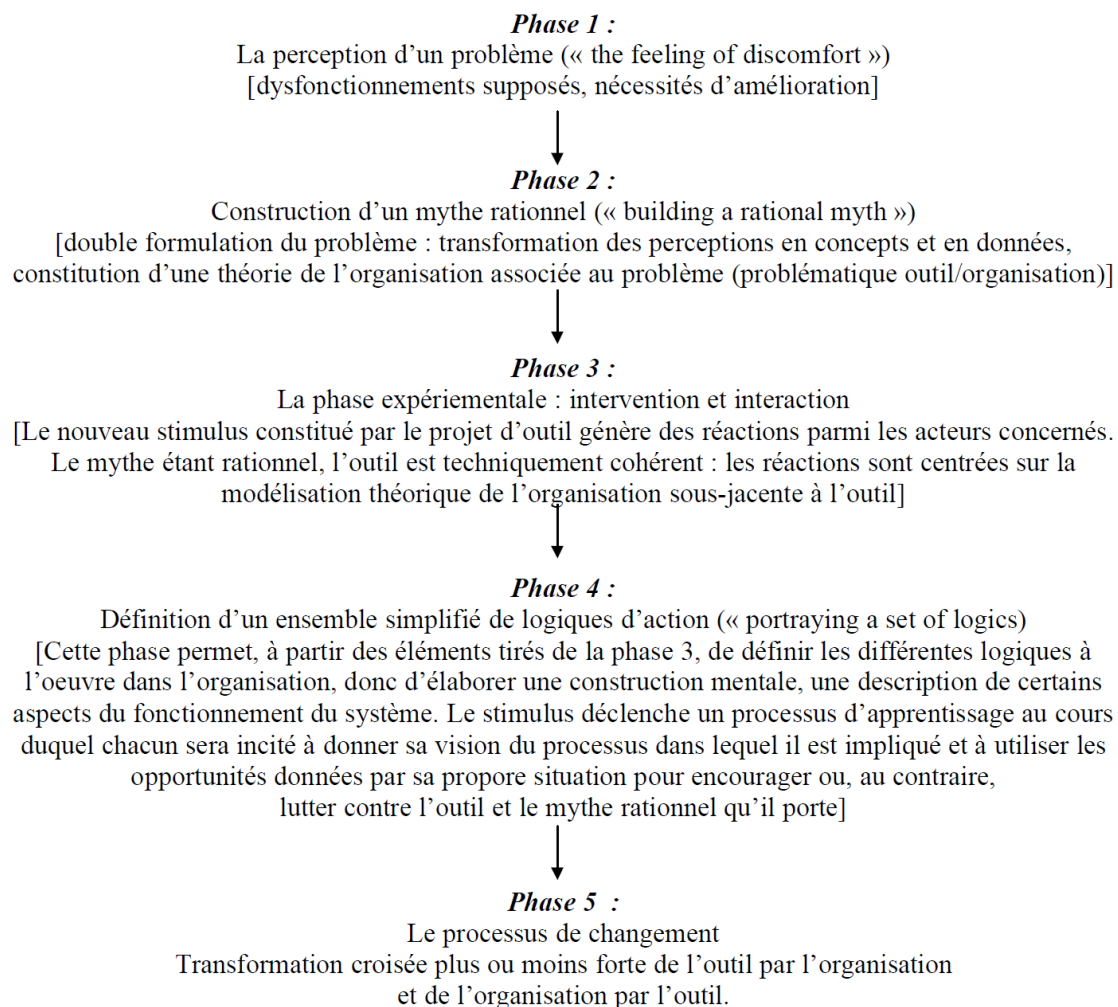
Phase 1 :
La perception d'un problème (« the feeling of discomfort »)
[dysfonctionnements supposés, nécessités d'amélioration]

Phase 2 :
Construction d'un mythe rationnel (« building a rational myth »)
[double formulation du problème : transformation des perceptions en concepts et en données, constitution d'une théorie de l'organisation associée au problème (problématique outil/organisation)]

Phase 3 :
La phase expériementale : intervention et interaction
[Le nouveau stimulus constitué par le projet d'outil génère des réactions parmi les acteurs concernés. Le mythe étant rationnel, l'outil est techniquement cohérent : les réactions sont centrées sur la modélisation théorique de l'organisation sous-jacente à l'outil]

Phase 4 :
Définition d'un ensemble simplifié de logiques d'action (« portraying a set of logics)
[Cette phase permet, à partir des éléments tirés de la phase 3, de définir les différentes logiques à l'oeuvre dans l'organisation, donc d'élaborer une construction mentale, une description de certains aspects du fonctionnement du système. Le stimulus déclenche un processus d'apprentissage au cours duquel chacun sera incité à donner sa vision du processus dans lequel il est impliqué et à utiliser les opportunités données par sa propore situation pour encourager ou, au contraire, lutter contre l'outil et le mythe rationnel qu'il porte]

Phase 5 :
Le processus de changement
Transformation croisée plus ou moins forte de l'outil par l'organisation et de l'organisation par l'outil.